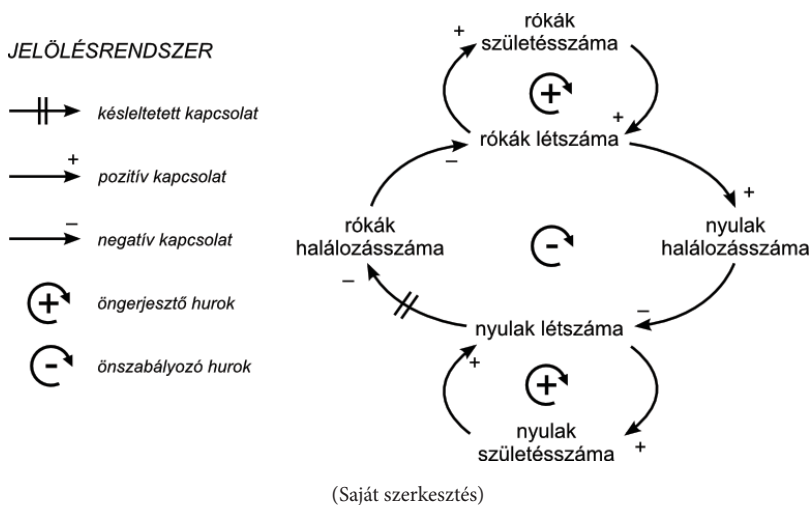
JELÖLÉSRENDSZER

késleltetett kapcsolat

+
pozitív kapcsolat

–
negatív kapcsolat

+
öngerjesztő hurok

-
önszabályozó hurok

+
rókák születésszáma

+

+
rókák létszáma

–

+

rókák halálozásszáma

-

nyulak halálozásszáma

–

–

nyulak létszáma

+

+

nyulak születésszáma

+

(Saját szerkesztés)